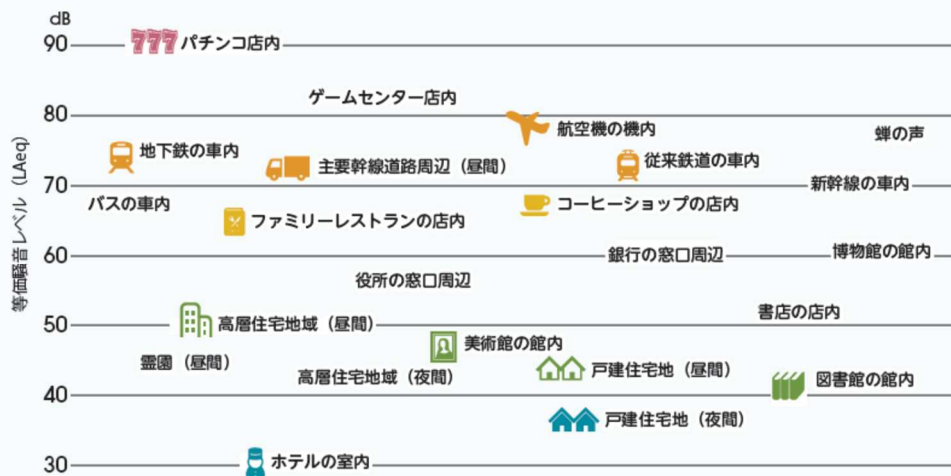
dB
90
777 パチンコ店内
ゲームセンター店内
80
航空機の機内
蝉の声
地下鉄の車内
主要幹線道路周辺（昼間）
従来鉄道の車内
70
新幹線の車内
バスの車内
コーヒーショップの店内
ファミリーレストランの店内
60
銀行の窓口周辺
博物館の館内
役所の窓口周辺
50
高層住宅地域（昼間）
書店の店内
美術館の館内
霊園（昼間）
高層住宅地域（夜間）
戸建住宅地（昼間）
40
図書館の館内
戸建住宅地（夜間）
30
ホテルの室内
等価騒音レベル（LAeq）